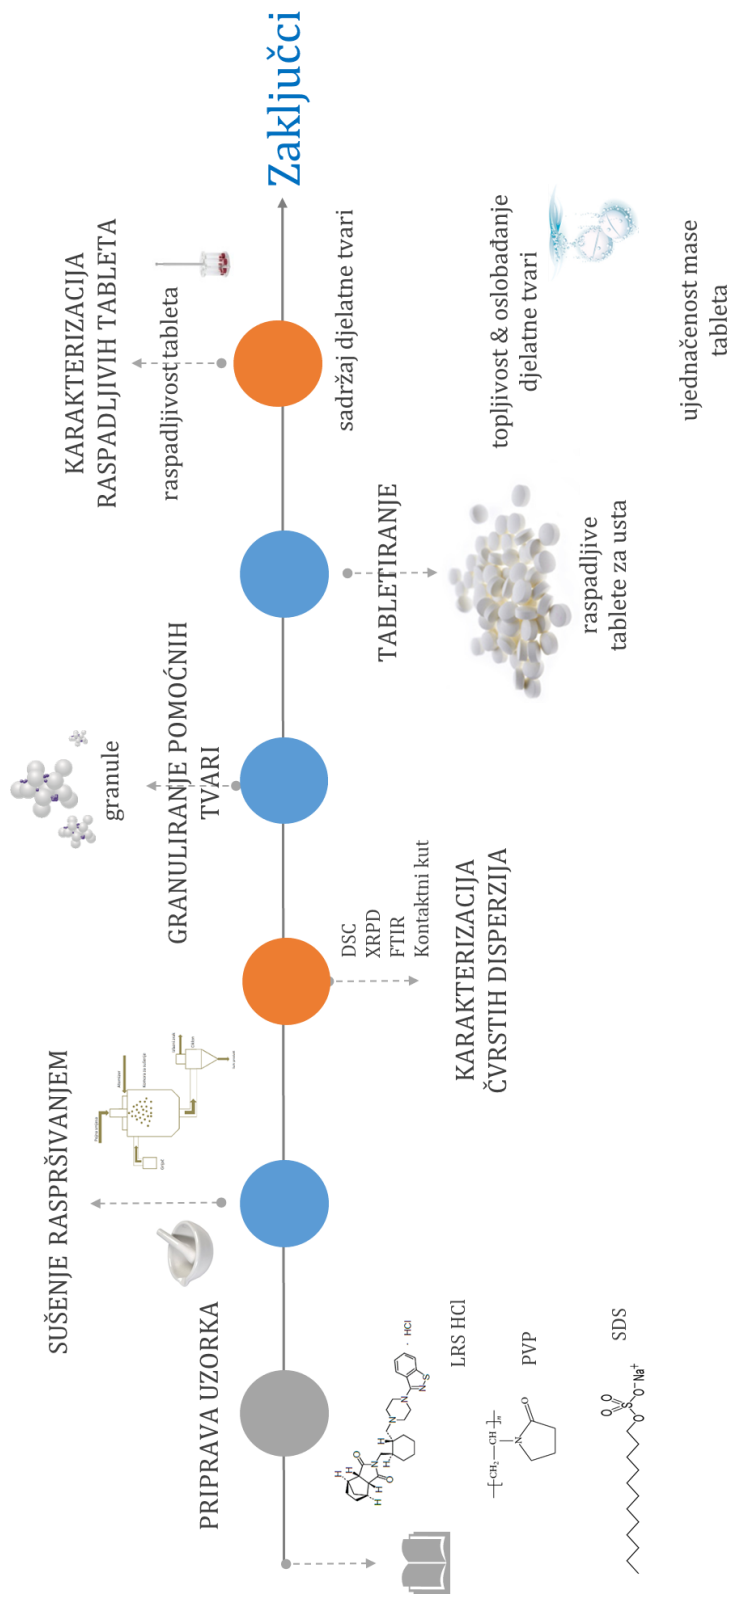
Zaključci

KARAKTERIZACIJA RASPADLJIVIH TABLETA

raspadljivost tableta

sadržaj djelatne tvari

topljivost & oslobađanje djelatne tvari

ujednačenost mase tableta

TABLETIRANJE

raspadljive tablete za usta

GRANULIRANJE POMOĆNIH TVARI

granule

DSC
XRPD
FTIR
Kontaktni kut

KARAKTERIZACIJA ČVRSTIH DISPERZIJA

SUŠENJE RASPRŠIVANJEM

PRIPRAVA UZORKA

LRS HCl

· HCl

PVP

SDS

$O^{-}Na^{+}$